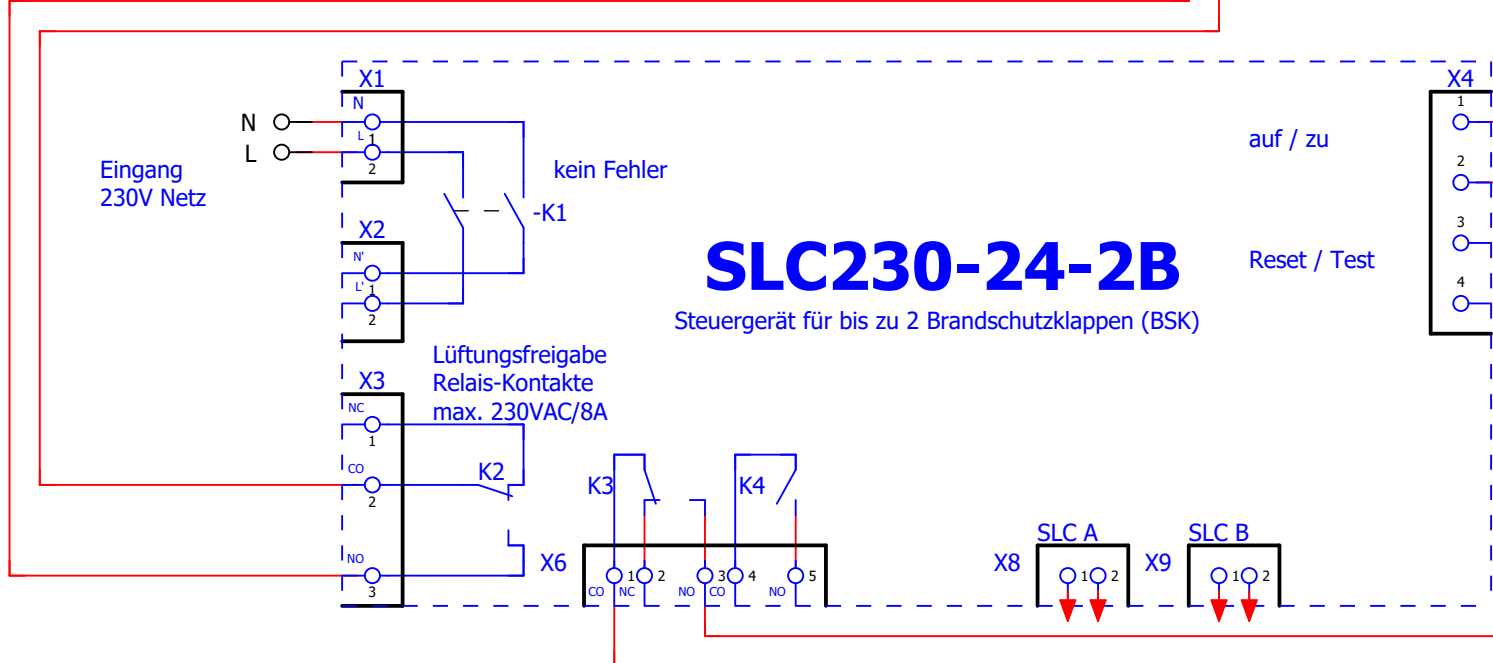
X1
N
L
N
L
1
2
Eingang
230V Netz
kein Fehler
-K1
X2
N'
L'
1
2
SLC230-24-2B
Steuergerät für bis zu 2 Brandschutzklappen (BSK)
X4
1
2
3
4
auf / zu
Reset / Test
Lüftungsfreigabe
Relais-Kontakte
max. 230VAC/8A
X3
NC
1
CO
2
K2
NO
3
X6
K3
K4
1 2
3 4
5
CO NC
NO CO
NO
SLC A
SLC B
X8
X9
1 2
1 2